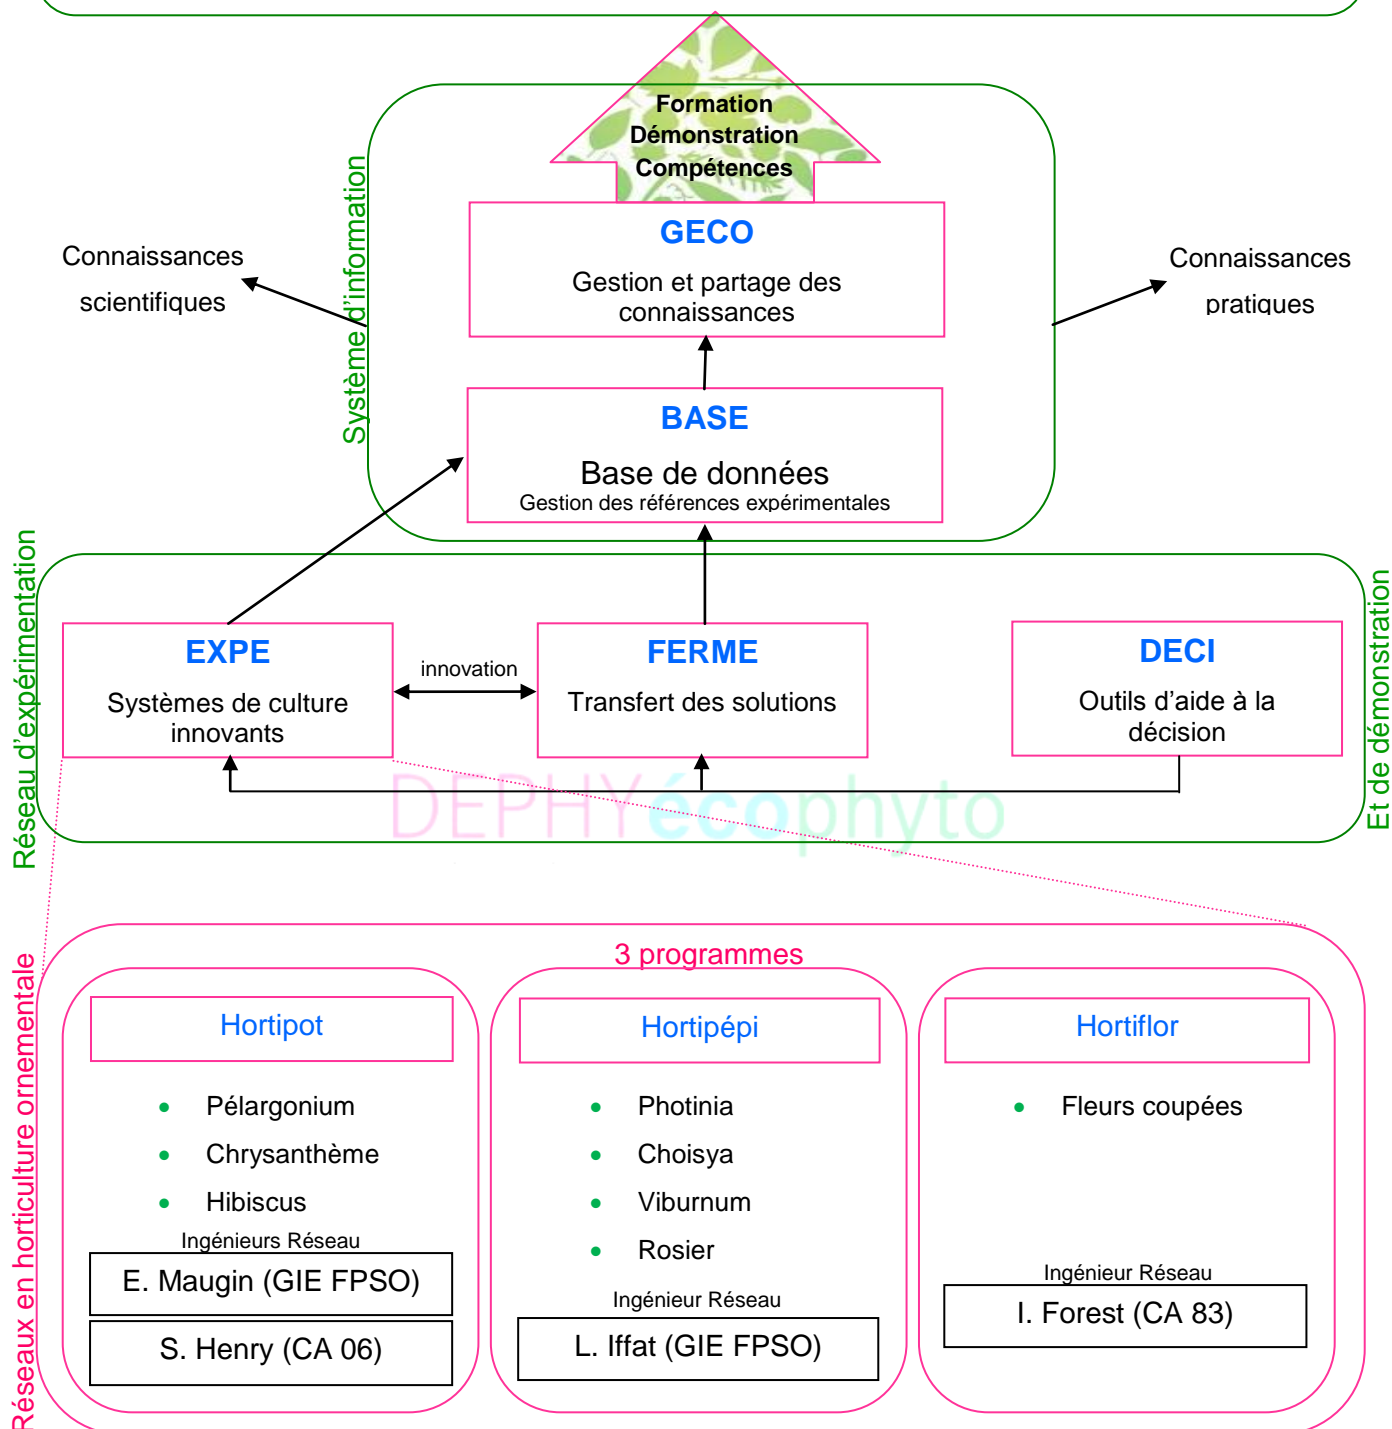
Formation
Démonstration
Compétences

Système d'information

GECO
Gestion et partage des connaissances

Connaissances scientifiques

Connaissances pratiques

BASE
Base de données
Gestion des références expérimentales

Réseau d'expérimentation

Et de démonstration

EXPE
Systèmes de culture innovants

innovation

FERME
Transfert des solutions

DECI
Outils d'aide à la décision

DEPHYécophyto

Réseaux en horticulture ornementale

3 programmes

Hortipot
- Pélargonium
- Chrysanthème
- Hibiscus

Ingénieurs Réseau
E. Maugin (GIE FPSO)
S. Henry (CA 06)

Hortipépi
- Photinia
- Choisya
- Viburnum
- Rosier

Ingénieur Réseau
L. Iffat (GIE FPSO)

Hortiflor
- Fleurs coupées

Ingénieur Réseau
I. Forest (CA 83)